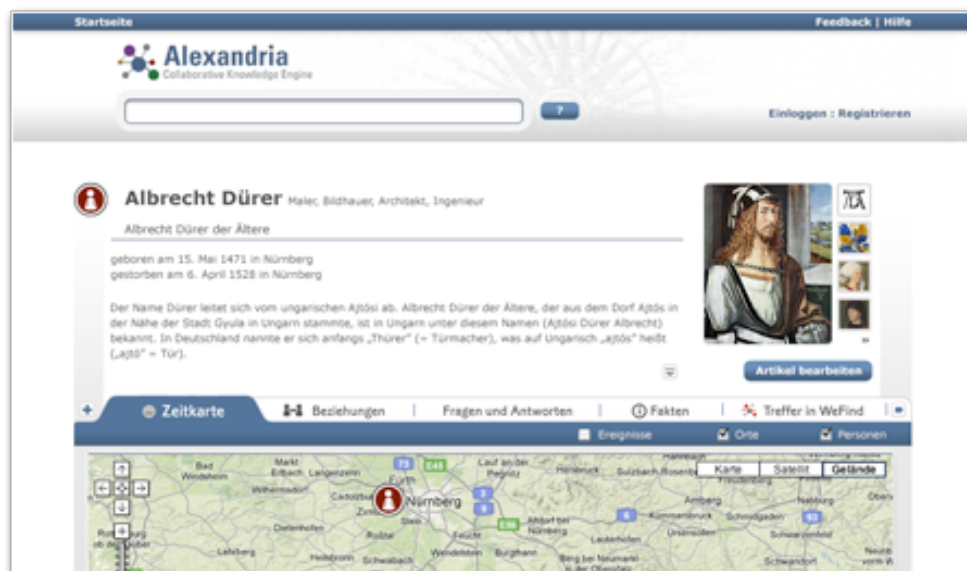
Startseite

Feedback | Hilfe

Alexandria
Collaborative Knowledge Engine

?

Einloggen : Registrieren

Albrecht Dürer Maler, Bildhauer, Architekt, Ingenieur

Albrecht Dürer der Ältere

geboren am 15. Mai 1471 in Nürnberg
gestorben am 6. April 1528 in Nürnberg

Der Name Dürer leitet sich vom ungarischen Ajtósi ab. Albrecht Dürer der Ältere, der aus dem Dorf Ajtós in der Nähe der Stadt Gyula in Ungarn stammte, ist in Ungarn unter diesem Namen (Ajtósi Dürer Albrecht) bekannt. In Deutschland nannte er sich anfangs „Thürer" (= Türmacher), was auf Ungarisch „ajtós" heißt („ajtó" = Tür).

Artikel bearbeiten

Zeitkarte | Beziehungen | Fragen und Antworten | Fakten | Treffer in WeFind

Ereignisse | Orte | Personen

Karte | Satellit | Gelände

Bad Windsheim | Markt Erlbach | Langenzenn | Cadolzburg | Zirndorf | Fürth | Nürnberg | Stein | Roßtal | Feucht | Dietenhofen | Heilsbronn | Schwabach | Wendelstein | Burgthann | Lauf an der Pegnitz | Hersbruck | Sulzbach-Rosenberg | Amberg | Altdorf bei Nürnberg | Neumarkt in der Oberpfalz | Lichtenau | Ansbach | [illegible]